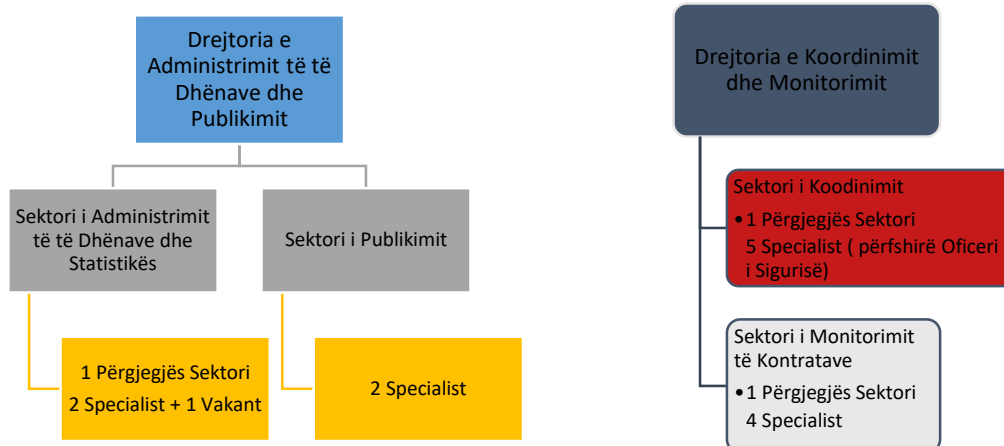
Drejtoria e Administrimit të të Dhënave dhe Publikimit

Sektori i Administrimit të të Dhënave dhe Statistikës

Sektori i Publikimit

1 Përgjegjës Sektori
2 Specialist + 1 Vakant

2 Specialist

Drejtoria e Koordinimit dhe Monitorimit

Sektori i Koodinimit
•1 Përgjegjës Sektori
5 Specialist ( përfshirë Oficeri i Sigurisë)

Sektori i Monitorimit të Kontratave
•1 Përgjegjës Sektori
4 Specialist